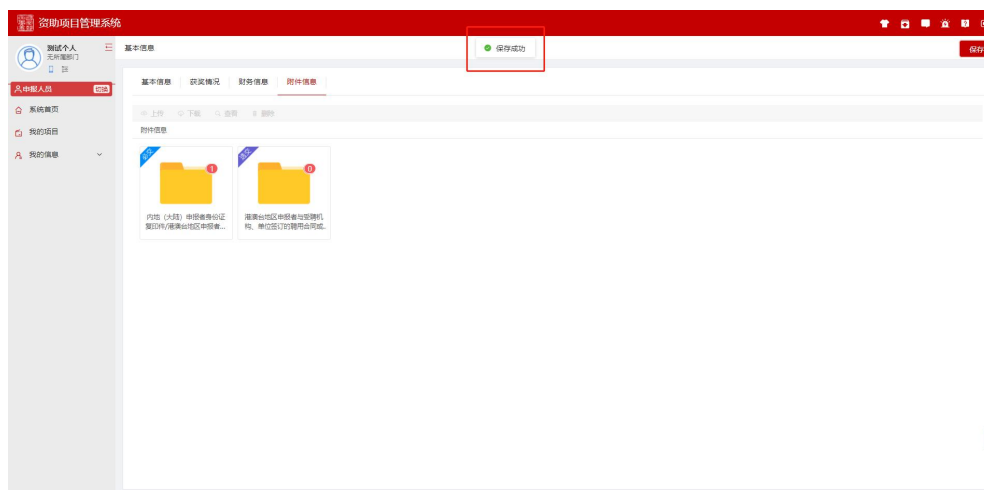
资助项目管理系统

测试个人
无所属部门

申报人员 切换
系统首页
我的项目
我的信息

基本信息
保存成功
保存

基本信息 获奖情况 财务信息 附件信息

上传 下载 查看 删除

附件信息

必交
1
内地（大陆）申报者身份证复印件/港澳台地区申报者...

必交
0
港澳台地区申报者与受聘机构、单位签订的聘用合同或...